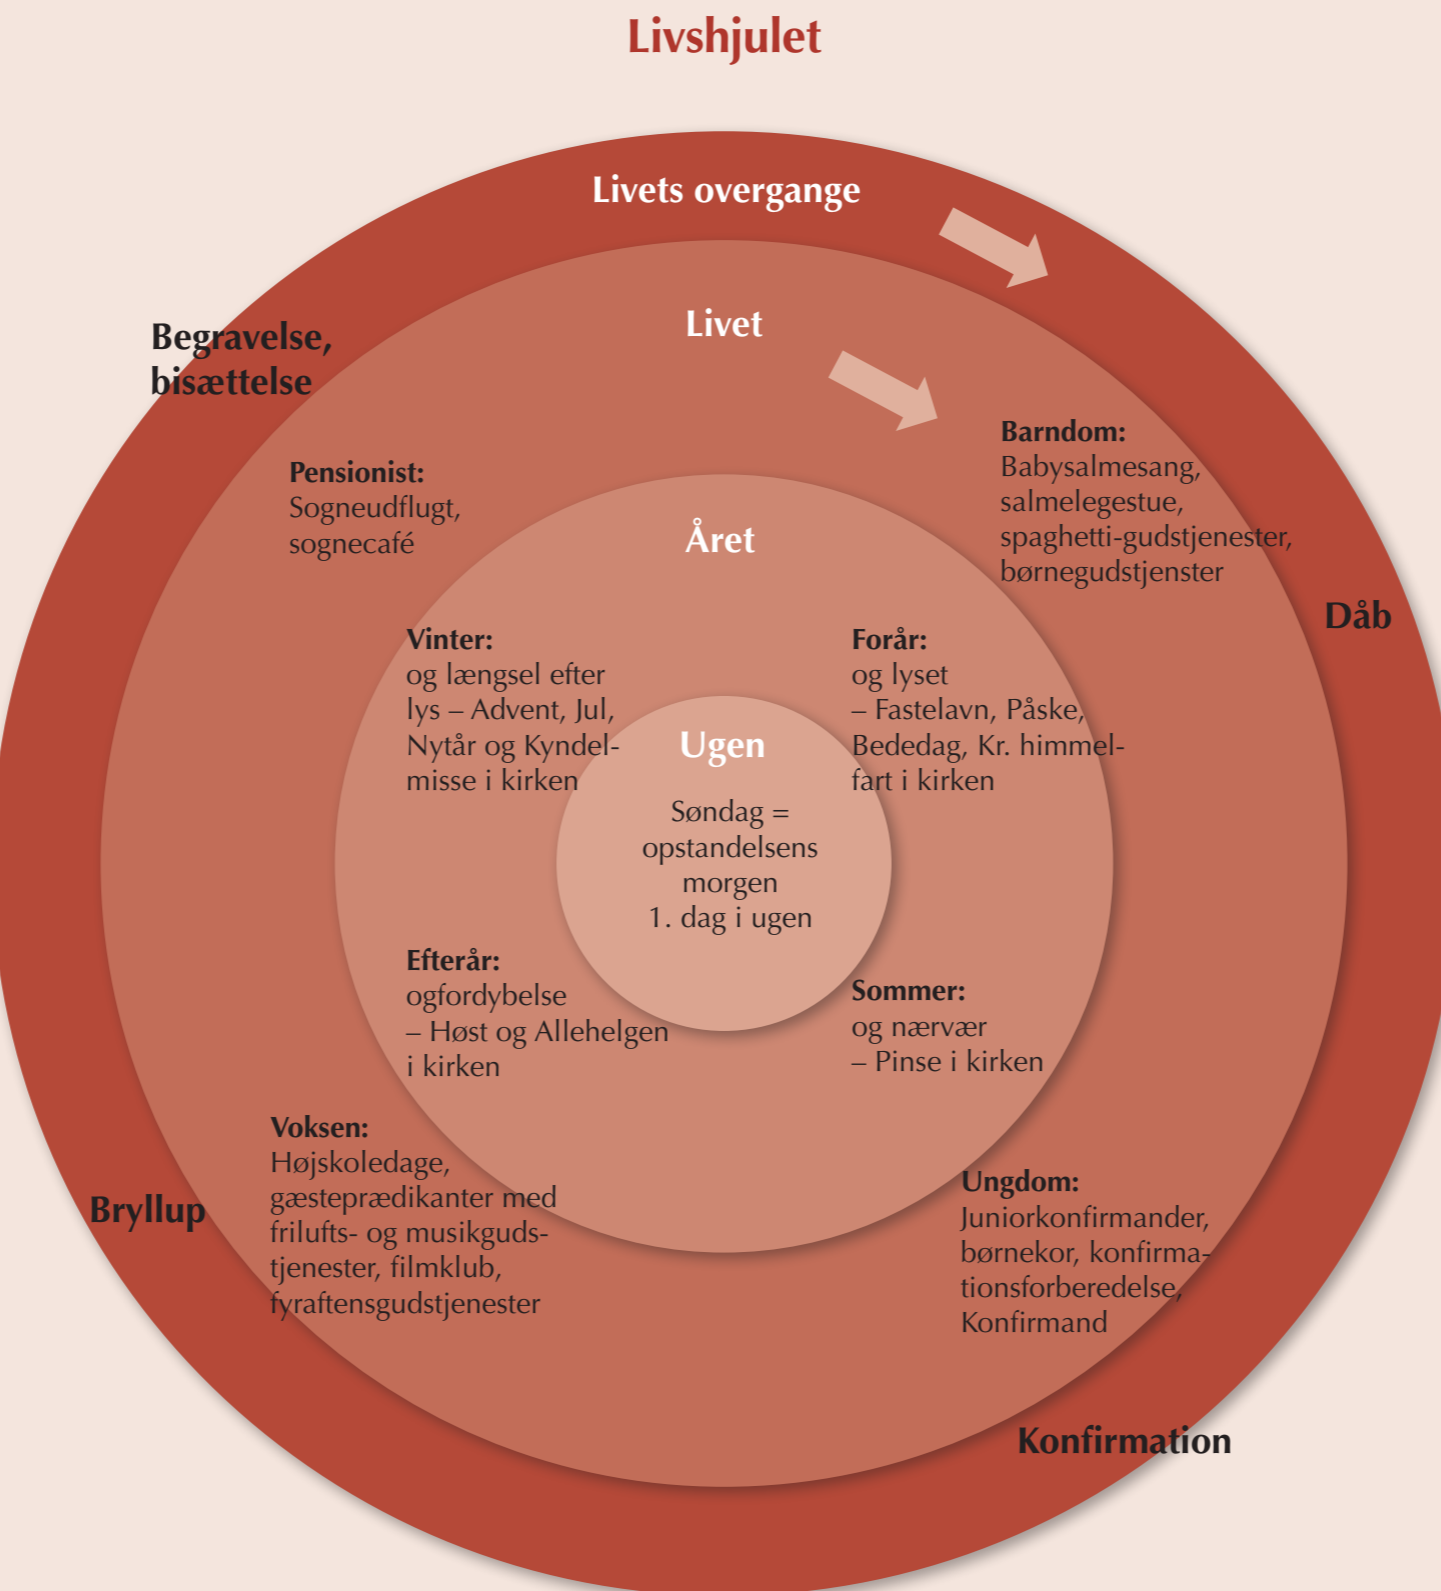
Livshjulet

Livets overgange

Livet

Begravelse, bisættelse

Pensionist:
Sogneudflugt, sognecafé

Barndom:
Babysalmesang, salmelegestue, spaghetti-gudstjenester, børnegudstjenster

Dåb

Året

Vinter:
og længsel efter lys – Advent, Jul, Nytår og Kyndelmisse i kirken

Forår:
og lyset – Fastelavn, Påske, Bededag, Kr. himmelfart i kirken

Ugen

Søndag = opstandelsens morgen 1. dag i ugen

Efterår:
ogfordybelse – Høst og Allehelgen i kirken

Sommer:
og nærvær – Pinse i kirken

Voksen:
Højskoledage, gæsteprædikanter med frilufts- og musikgudstjenester, filmklub, fyraftensgudstjenester

Bryllup

Ungdom:
Juniorkonfirmander, børnekor, konfirmationsforberedelse, Konfirmand

Konfirmation